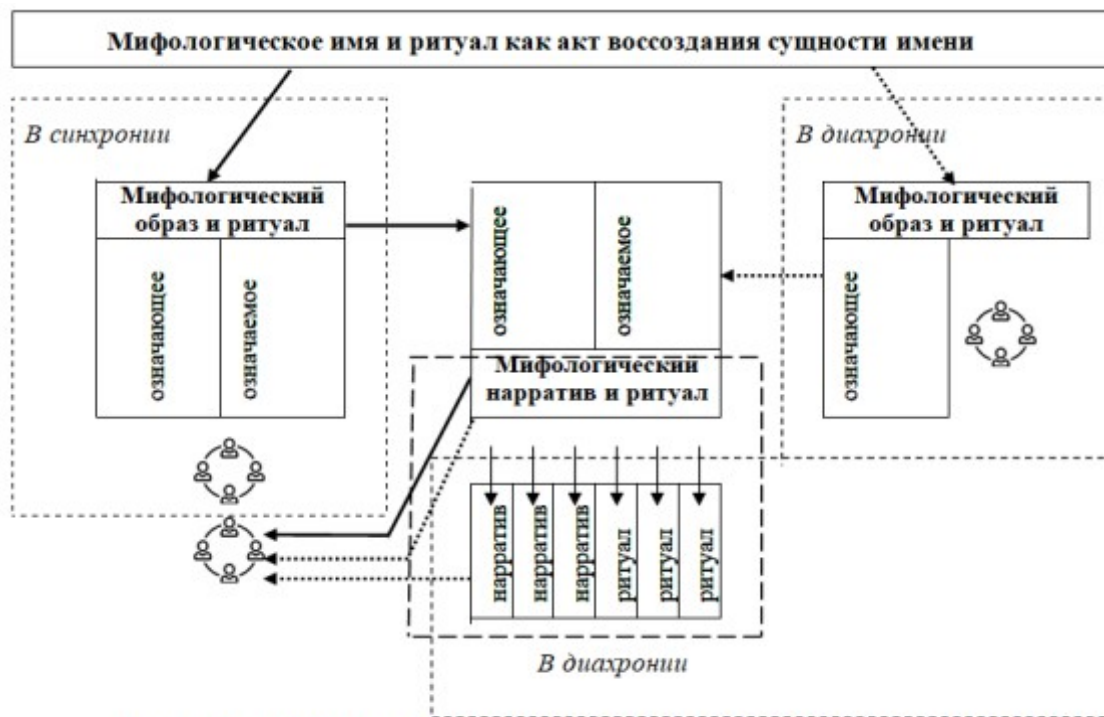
Мифологическое имя и ритуал как акт воссоздания сущности имени

В синхронии

Мифологический образ и ритуал

означающее

означаемое

означающее

означаемое

В диахронии

Мифологический образ и ритуал

означающее

Мифологический нарратив и ритуал

нарратив

нарратив

нарратив

ритуал

ритуал

ритуал

В диахронии